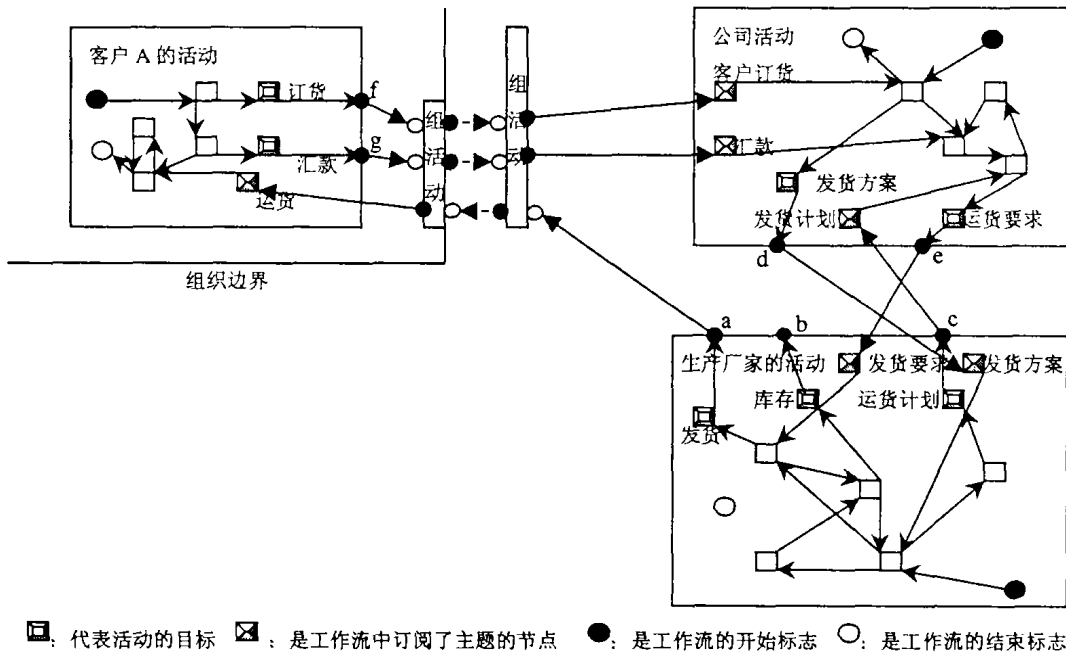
客户 A 的活动

订货

f

g

汇款

运货

组

活

动

组

流

动

公司活动

客户订货

汇款

发货方案

发货计划

运货要求

d

e

组织边界

a

b

c

生产厂家的活动

发货要求

发货方案

库存

运货计划

发货

：代表活动的目标 ：是工作流中订阅了主题的节点 ：是工作流的开始标志 ：是工作流的结束标志